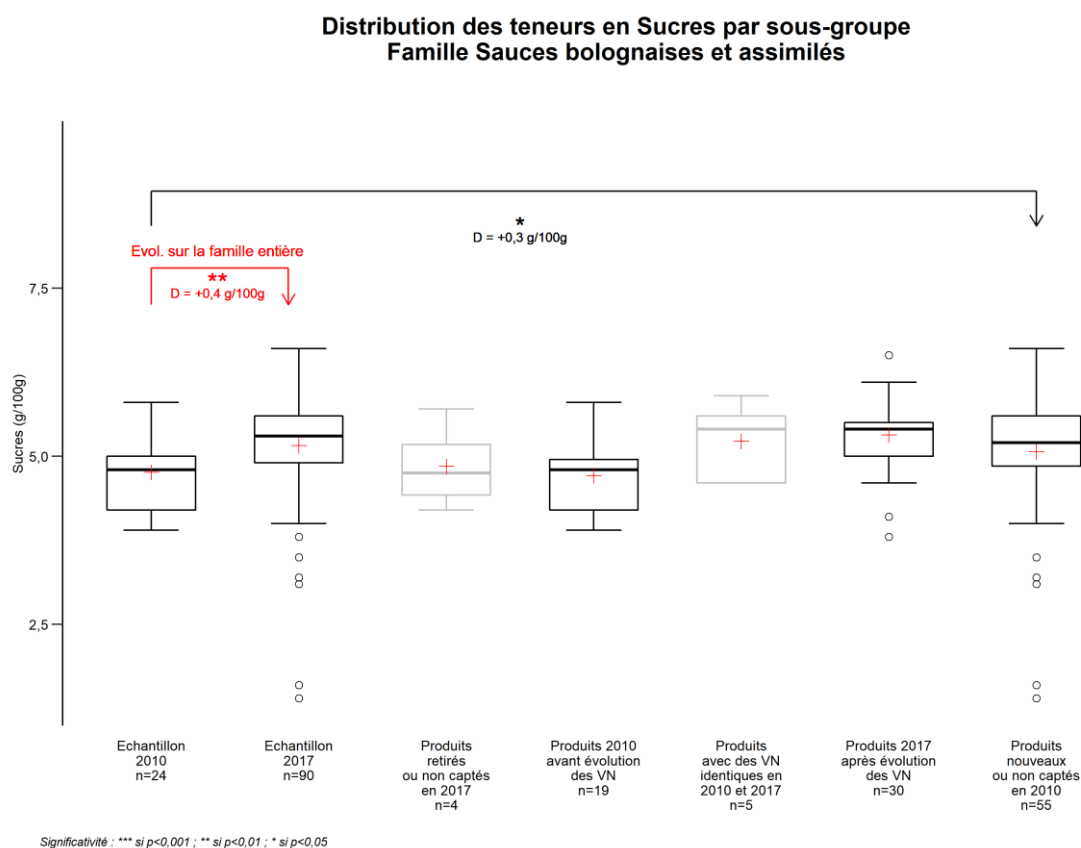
Distribution des teneurs en Sucres par sous-groupe
Famille Sauces bolognaises et assimilés

*
D = +0,3 g/100g

Evol. sur la famille entière
**
D = +0,4 g/100g

Sucres (g/100g)

7,5
5,0
2,5

Echantillon 2010 n=24

Echantillon 2017 n=90

Produits retirés ou non captés en 2017 n=4

Produits 2010 avant évolution des VN n=19

Produits avec des VN identiques en 2010 et 2017 n=5

Produits 2017 après évolution des VN n=30

Produits nouveaux ou non captés en 2010 n=55

Significativité : *** si p<0,001 ; ** si p<0,01 ; * si p<0,05